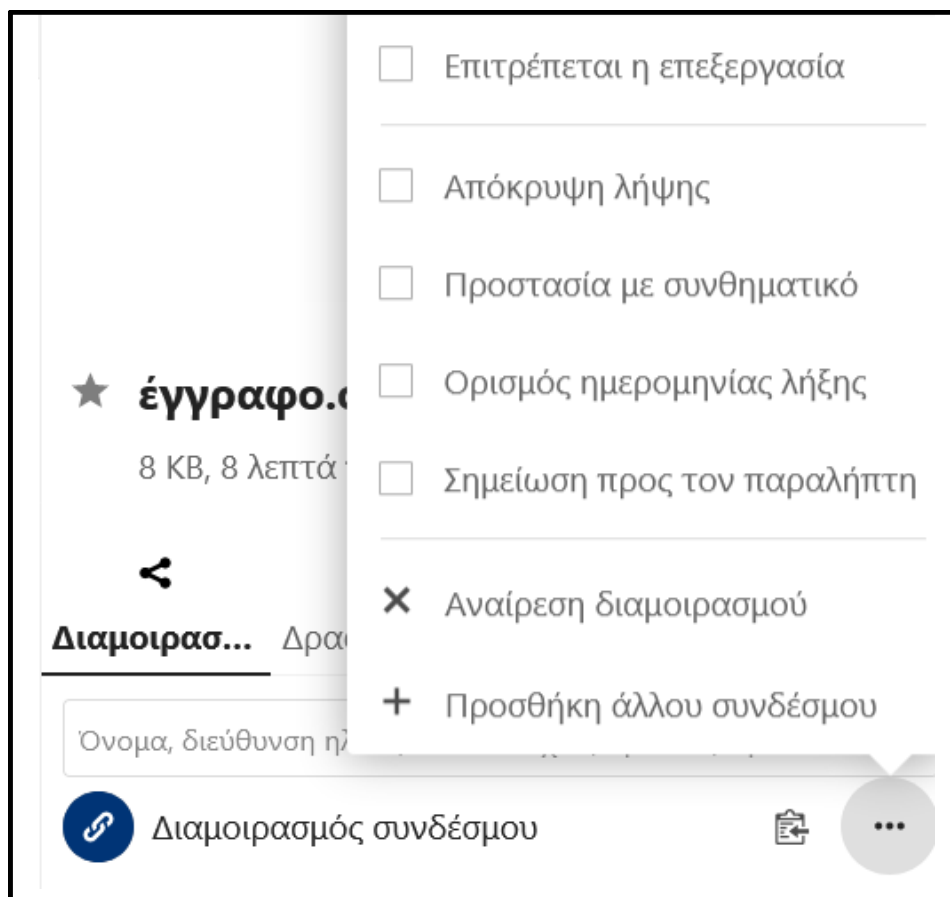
Επιτρέπεται η επεξεργασία

Απόκρυψη λήψης

Προστασία με συνθηματικό

Ορισμός ημερομηνίας λήξης

Σημείωση προς τον παραλήπτη

Αναίρεση διαμοιρασμού

Προσθήκη άλλου συνδέσμου

έγγραφο.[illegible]

8 KB, 8 λεπτά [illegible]

Διαμοιρασ... Δρα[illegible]

Όνομα, διεύθυνση ηλ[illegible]

Διαμοιρασμός συνδέσμου

...